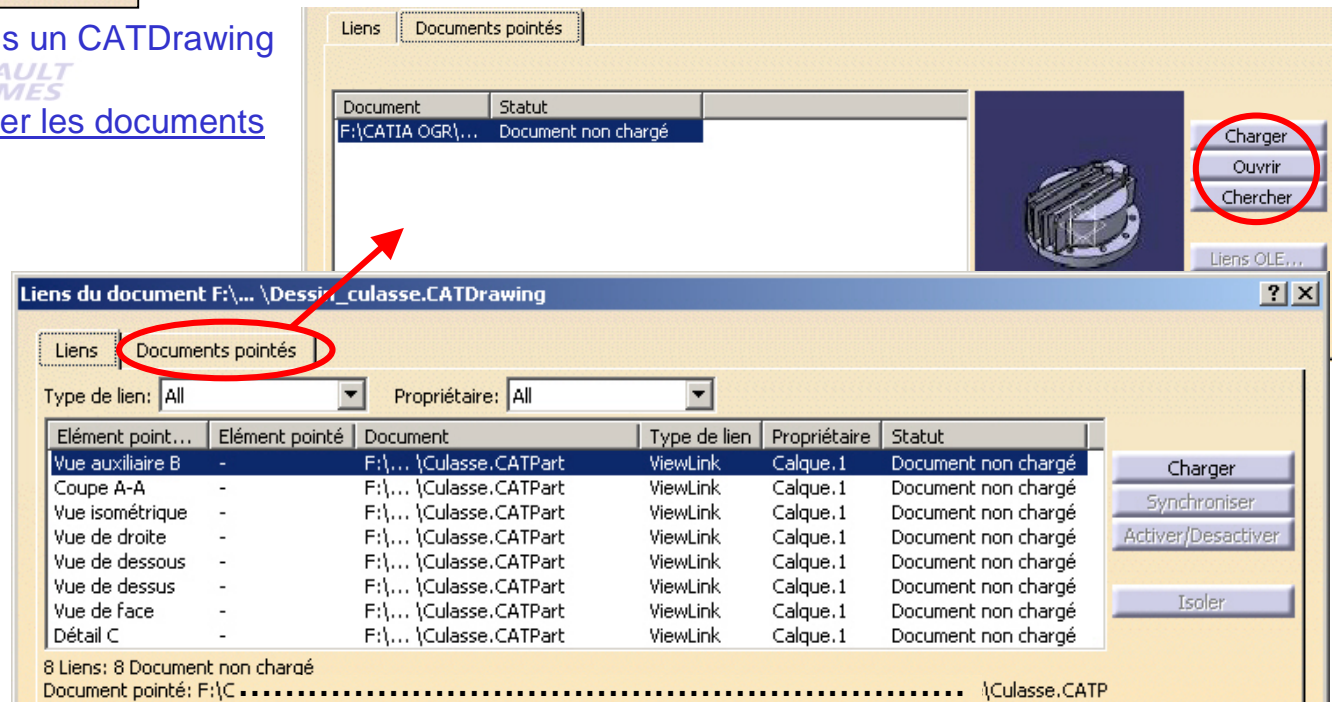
s un CATDrawing
AULT
MES
er les documents

Liens | Documents pointés

| Document | Statut |
|---|---|
| F:\CATIA OGR\... | Document non chargé |

Charger
Ouvrir
Chercher
Liens OLE...

Liens du document F:\... \Dessin_culasse.CATDrawing
?
X

Liens | Documents pointés

Type de lien: All
Propriétaire: All

| Elément point... | Elément pointé | Document | Type de lien | Propriétaire | Statut |
|---|---|---|---|---|---|
| Vue auxiliaire B | - | F:\... \Culasse.CATPart | ViewLink | Calque.1 | Document non chargé |
| Coupe A-A | - | F:\... \Culasse.CATPart | ViewLink | Calque.1 | Document non chargé |
| Vue isométrique | - | F:\... \Culasse.CATPart | ViewLink | Calque.1 | Document non chargé |
| Vue de droite | - | F:\... \Culasse.CATPart | ViewLink | Calque.1 | Document non chargé |
| Vue de dessous | - | F:\... \Culasse.CATPart | ViewLink | Calque.1 | Document non chargé |
| Vue de dessus | - | F:\... \Culasse.CATPart | ViewLink | Calque.1 | Document non chargé |
| Vue de face | - | F:\... \Culasse.CATPart | ViewLink | Calque.1 | Document non chargé |
| Détail C | - | F:\... \Culasse.CATPart | ViewLink | Calque.1 | Document non chargé |

Charger
Synchroniser
Activer/Desactiver
Isoler

8 Liens: 8 Document non chargé
Document pointé: F:\C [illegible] \Culasse.CATP